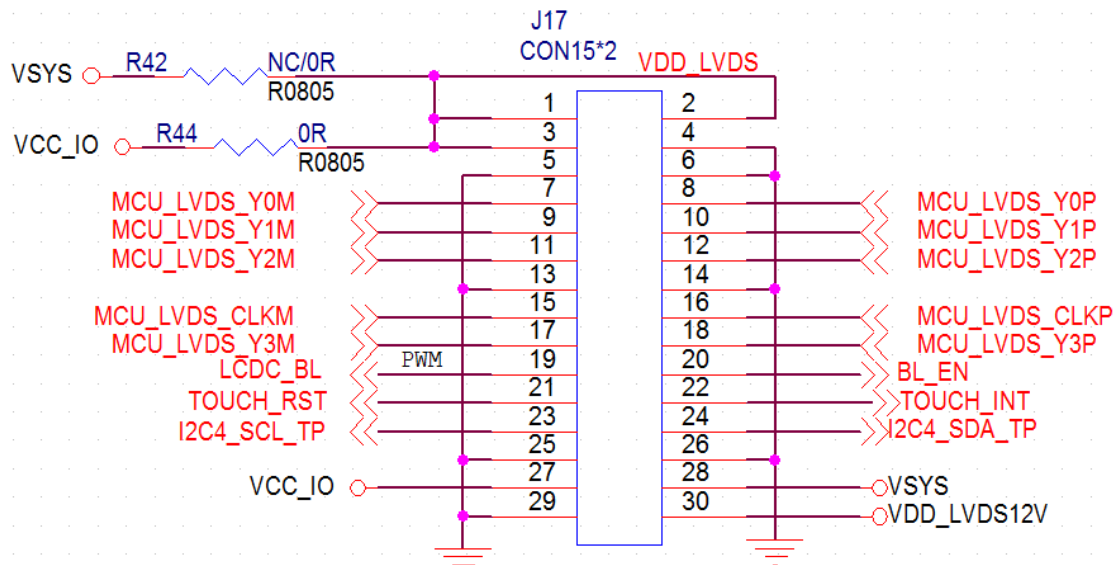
J17
CON15*2

VSYS
R42
NC/0R
R0805
VDD_LVDS

VCC_IO
R44
0R
R0805

| | |
|---|---|
| 1 | 2 |
| 3 | 4 |
| 5 | 6 |
| 7 | 8 |
| 9 | 10 |
| 11 | 12 |
| 13 | 14 |
| 15 | 16 |
| 17 | 18 |
| 19 | 20 |
| 21 | 22 |
| 23 | 24 |
| 25 | 26 |
| 27 | 28 |
| 29 | 30 |

MCU_LVDS_Y0M
MCU_LVDS_Y1M
MCU_LVDS_Y2M
MCU_LVDS_CLKM
MCU_LVDS_Y3M
LCDC_BL
PWM
TOUCH_RST
I2C4_SCL_TP
VCC_IO

MCU_LVDS_Y0P
MCU_LVDS_Y1P
MCU_LVDS_Y2P
MCU_LVDS_CLKP
MCU_LVDS_Y3P
BL_EN
TOUCH_INT
I2C4_SDA_TP
VSYS
VDD_LVDS12V